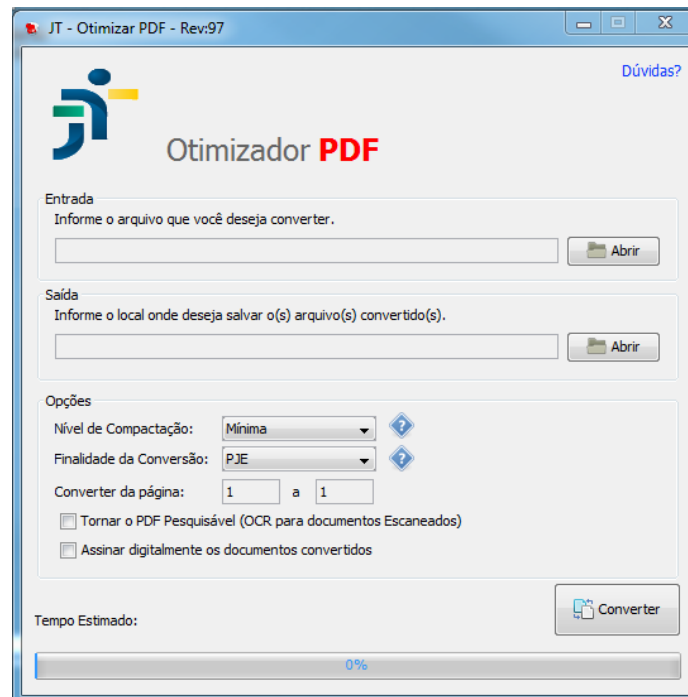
JT - Otimizar PDF - Rev:97

Dúvidas?

Otimizador PDF

Entrada
Informe o arquivo que você deseja converter.
Abrir

Saída
Informe o local onde deseja salvar o(s) arquivo(s) convertido(s).
Abrir

Opções
Nível de Compactação: Mínima
Finalidade da Conversão: PJE
Converter da página: 1 a 1
Tornar o PDF Pesquisável (OCR para documentos Escaneados)
Assinar digitalmente os documentos convertidos

Converter
Tempo Estimado:
0%